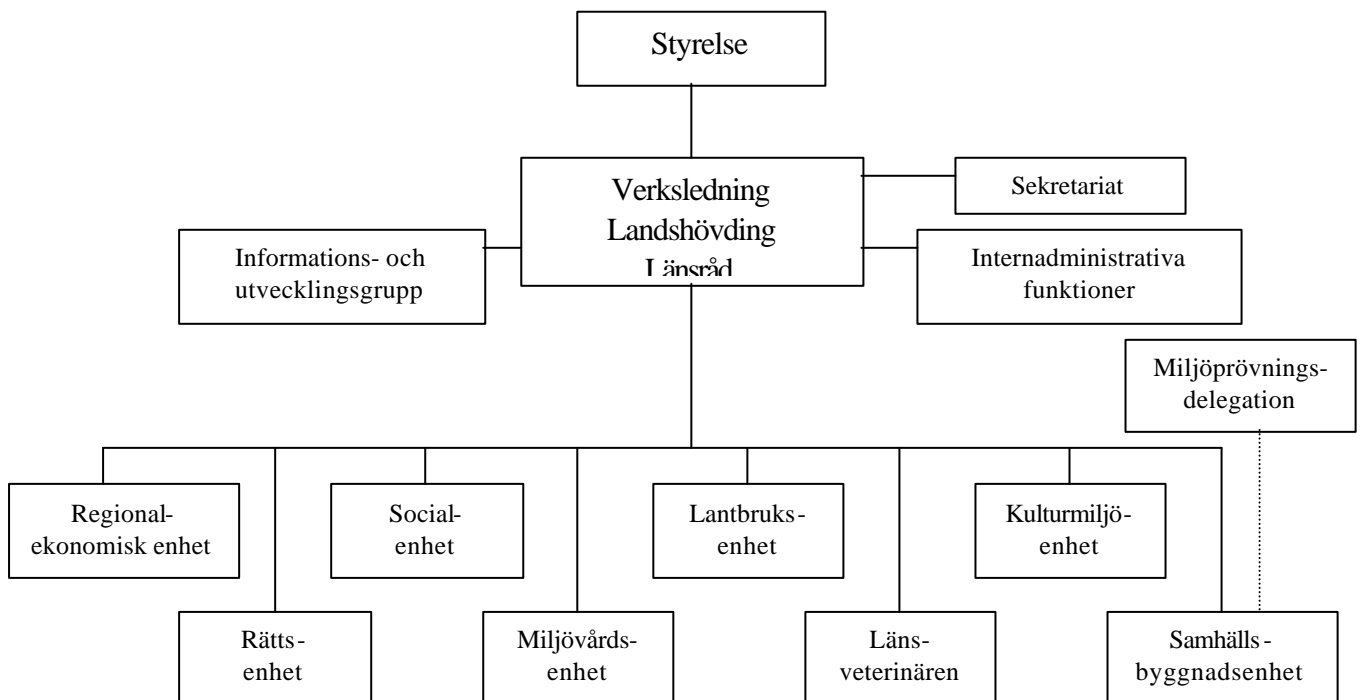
Styrelse

Verksledning
Landshövding
Länsråd

Sekretariat

Informations- och utvecklingsgrupp

Internadministrativa funktioner

Miljöprövningsdelegation

Regionalekonomisk enhet

Socialenhet

Lantbruksenhet

Kulturmiljöenhet

Rättsenhet

Miljövårdsenhet

Länsveterinären

Samhällsbyggnadsenhet